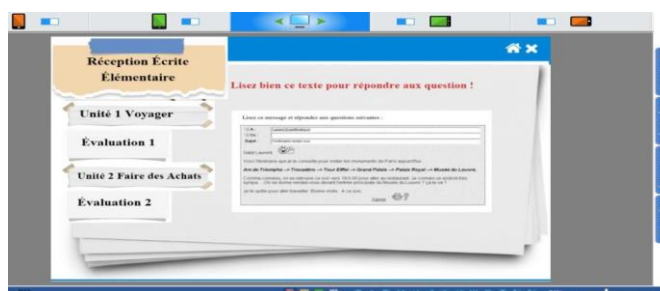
Réception Écrite Élémentaire

Unité 1 Voyager

Évaluation 1

Unité 2 Faire des Achats

Évaluation 2

Lisez bien ce texte pour répondre aux question !

Lisez ce message et répondez aux questions suivantes :

Arc de Triomphe → Trocadéro → Tour Eiffel → Grand Palais → Palais Royal → Musée du Louvre

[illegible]